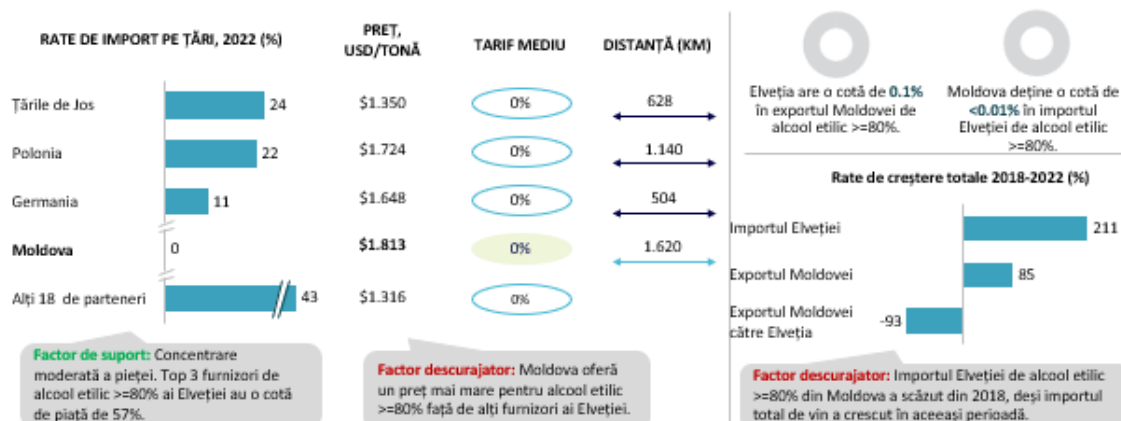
RATE DE IMPORT PE ȚĂRI, 2022 (%)

PREȚ, USD/TONĂ

TARIF MEDIU

DISTANȚĂ (KM)

| | | | | |
|---|---|---|---|---|
| Țările de Jos | 24 | \$1.350 | 0% | 628 |
| Polonia | 22 | \$1.724 | 0% | 1.140 |
| Germania | 11 | \$1.648 | 0% | 504 |
| **Moldova** | 0 | **\$1.813** | 0% | 1.620 |
| Alți 18 de parteneri | 43 | \$1.316 | 0% | |

Factor de suport: Concentrare moderată a pieței. Top 3 furnizori de alcool etilic >=80% ai Elveției au o cotă de piață de 57%.

Factor descurajator: Moldova oferă un preț mai mare pentru alcool etilic >=80% față de alți furnizori ai Elveției.

Elveția are o cotă de 0.1% în exportul Moldovei de alcool etilic >=80%.

Moldova deține o cotă de <0.01% în importul Elveției de alcool etilic >=80%.

Rate de creștere totale 2018-2022 (%)

Importul Elveției 211

Exportul Moldovei 85

Exportul Moldovei către Elveția -93

Factor descurajator: Importul Elveției de alcool etilic >=80% din Moldova a scăzut din 2018, deși importul total de vin a crescut în aceeași perioadă.